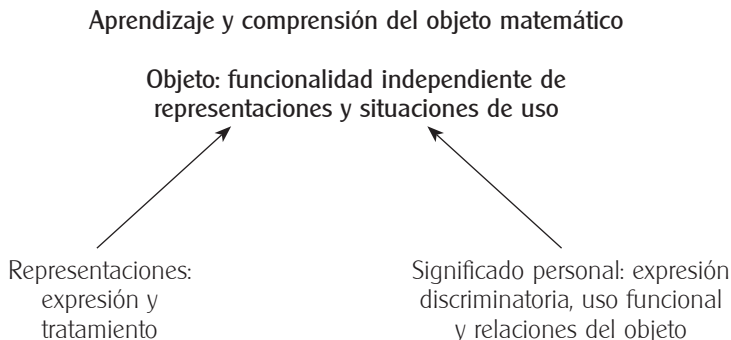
Aprendizaje y comprensión del objeto matemático

Objeto: funcionalidad independiente de representaciones y situaciones de uso

Representaciones: expresión y tratamiento

Significado personal: expresión discriminatoria, uso funcional y relaciones del objeto